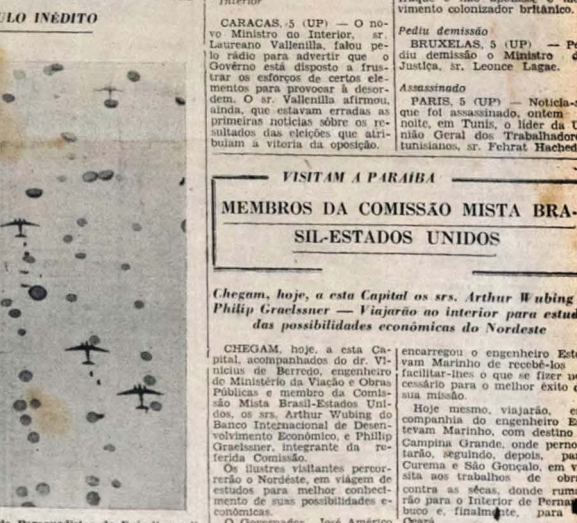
ULO INÉDITO

Interior

CARACAS, 5 (UP) — O novo Ministro do Interior, sr. Laureano Vallenilla, falou pelo rádio para advertir que o Govêrno está disposto a frustrar os esforços de certos elementos para provocar a desordem. O sr. Vallenilla afirmou, ainda, que estavam erradas as primeiras notícias sôbre os resultados das eleições que atribuíam a vitória da oposição.

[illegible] vimento colonizador britânico.

Pediu demissão

BRUXELAS, 5 (UP) — Pe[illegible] diu demissão o Ministro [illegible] Justiça, sr. Leonce Lagae.

Assassinado

PARIS, 5 (UP) — Notícia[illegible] que foi assassinado, ontem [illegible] noite, em Tunis, o líder da U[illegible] nião Geral dos Trabalhador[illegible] tunisianos, sr. Fehrat Hached

VISITAM A PARAÍBA

MEMBROS DA COMISSÃO MISTA BRASIL-ESTADOS UNIDOS

Chegam, hoje, a esta Capital os srs. Arthur Wubing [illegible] Philip Graelssner — Viajarão ao interior para estud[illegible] das possibilidades econômicas do Nordeste

CHEGAM, hoje, a esta Capital, acompanhados do dr. Vinicius de Berredo, engenheiro do Ministério da Viação e Obras Públicas e membro da Comissão Mista Brasil-Estados Unidos, os srs. Arthur Wubing do Banco Internacional de Desenvolvimento Econômico, e Phillip Graelssner, integrante da referida Comissão.

Os ilustres visitantes percorrerão o Nordeste, em viagem de estudos para melhor conhecimento de suas possibilidades econômicas.

O Governador José Américo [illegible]

encarregou o engenheiro Este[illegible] vam Marinho de recebê-los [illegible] facilitar-lhes o que se fizer ne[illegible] cessário para o melhor êxito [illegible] sua missão.

Hoje mesmo, viajarão, e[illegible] companhia do engenheiro E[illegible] tevam Marinho, com destino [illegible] Campina Grande, onde perno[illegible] tarão, seguindo, depois, pa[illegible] Curema e São Gonçalo, em v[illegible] sita aos trabalhos de obr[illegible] contra as sêcas, donde rum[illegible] rão para o Interior de Perna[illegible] buco e, finalmente, para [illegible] Ceará.